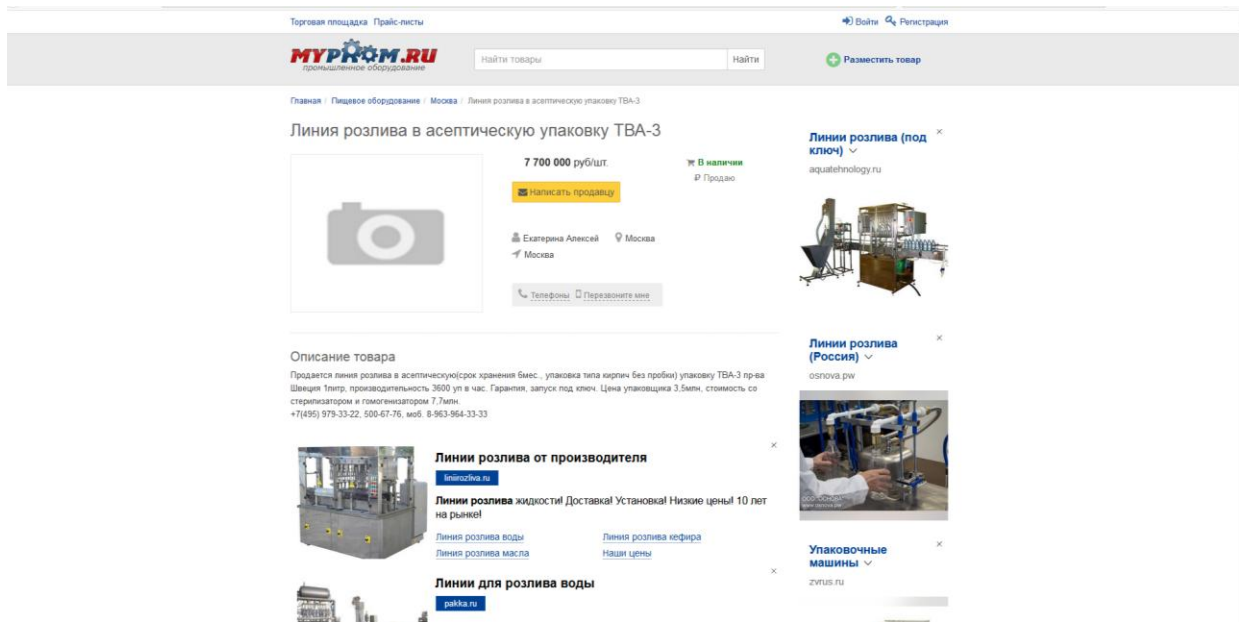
Торговая площадка Прайс-листы

Войти Регистрация

MYPROM.RU
промышленное оборудование

Найти товары
Найти

Разместить товар

Главная / Пищевое оборудование / Москва / Линия розлива в асептическую упаковку ТВА-3

Линия розлива в асептическую упаковку ТВА-3

7 700 000 руб/шт.

В наличии
Продаю

Написать продавцу

Екатерина Алексей Москва
Москва

Телефоны Перезвоните мне

Описание товара

Продается линия розлива в асептическую(срок хранения 6мес., упаковка типа кирпич без пробки) упаковку ТВА-3 пр-ва Швеция 1литр, производительность 3600 уп в час. Гарантия, запуск под ключ. Цена упаковщика 3,5млн, стоимость со стерилизатором и гомогенизатором 7,7млн.
+7(495) 979-33-22, 500-67-76, моб. 8-963-964-33-33

Линии розлива от производителя
liniirozliva.ru
Линии розлива жидкости! Доставка! Установка! Низкие цены! 10 лет на рынке!
Линия розлива воды
Линия розлива кефира
Линия розлива масла
Наши цены

Линии для розлива воды
pakka.ru

Линии розлива (под ключ)
aquatehnology.ru

Линии розлива (Россия)
osnova.pw

Упаковочные машины
zvrus.ru